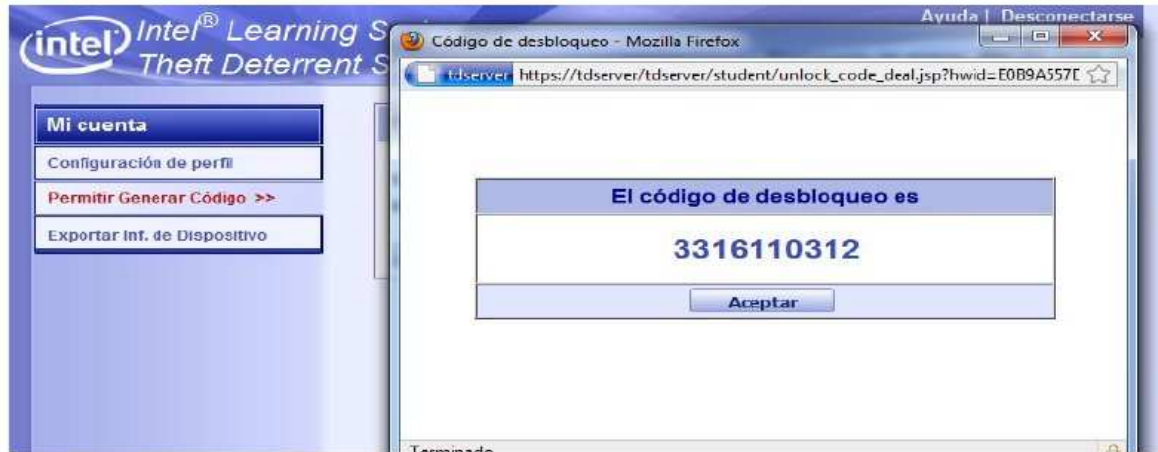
intel Intel® Learning S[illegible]
Theft Deterrent S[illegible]

Ayuda | Desconectarse

Código de desbloqueo - Mozilla Firefox

tdserver https://tdserver/tdserver/student/unlock_code_deal.jsp?hwid=E0B9A557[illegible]

Mi cuenta

Configuración de perfil

Permitir Generar Código >>

Exportar Inf. de Dispositivo

El código de desbloqueo es

3316110312

Aceptar

Terminado